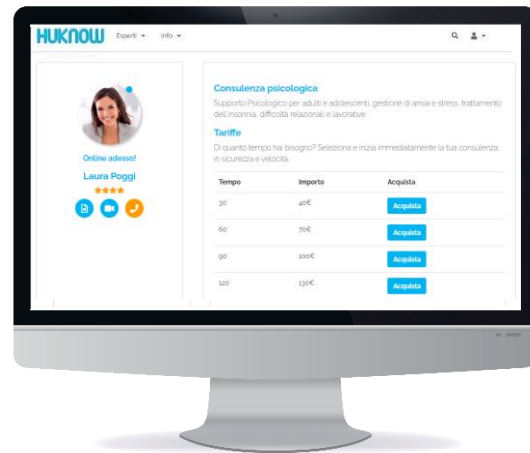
HUKNOW Esperti ▾ Info ▾

Online adesso!

Laura Poggi

★★★★

Consulenza psicologica

Supporto Psicologico per adulti e adolescenti, gestione di ansia e stress, trattamento dell'insonnia, difficoltà relazionali e lavorative

Tariffe

Di quanto tempo hai bisogno? Seleziona e inizia immediatamente la tua consulenza, in sicurezza e velocità.

| Tempo | Importo | Acquista |
|---|---|---|
| 30' | 40€ | Acquista |
| 60' | 70€ | Acquista |
| 90' | 100€ | Acquista |
| 120' | 130€ | Acquista |